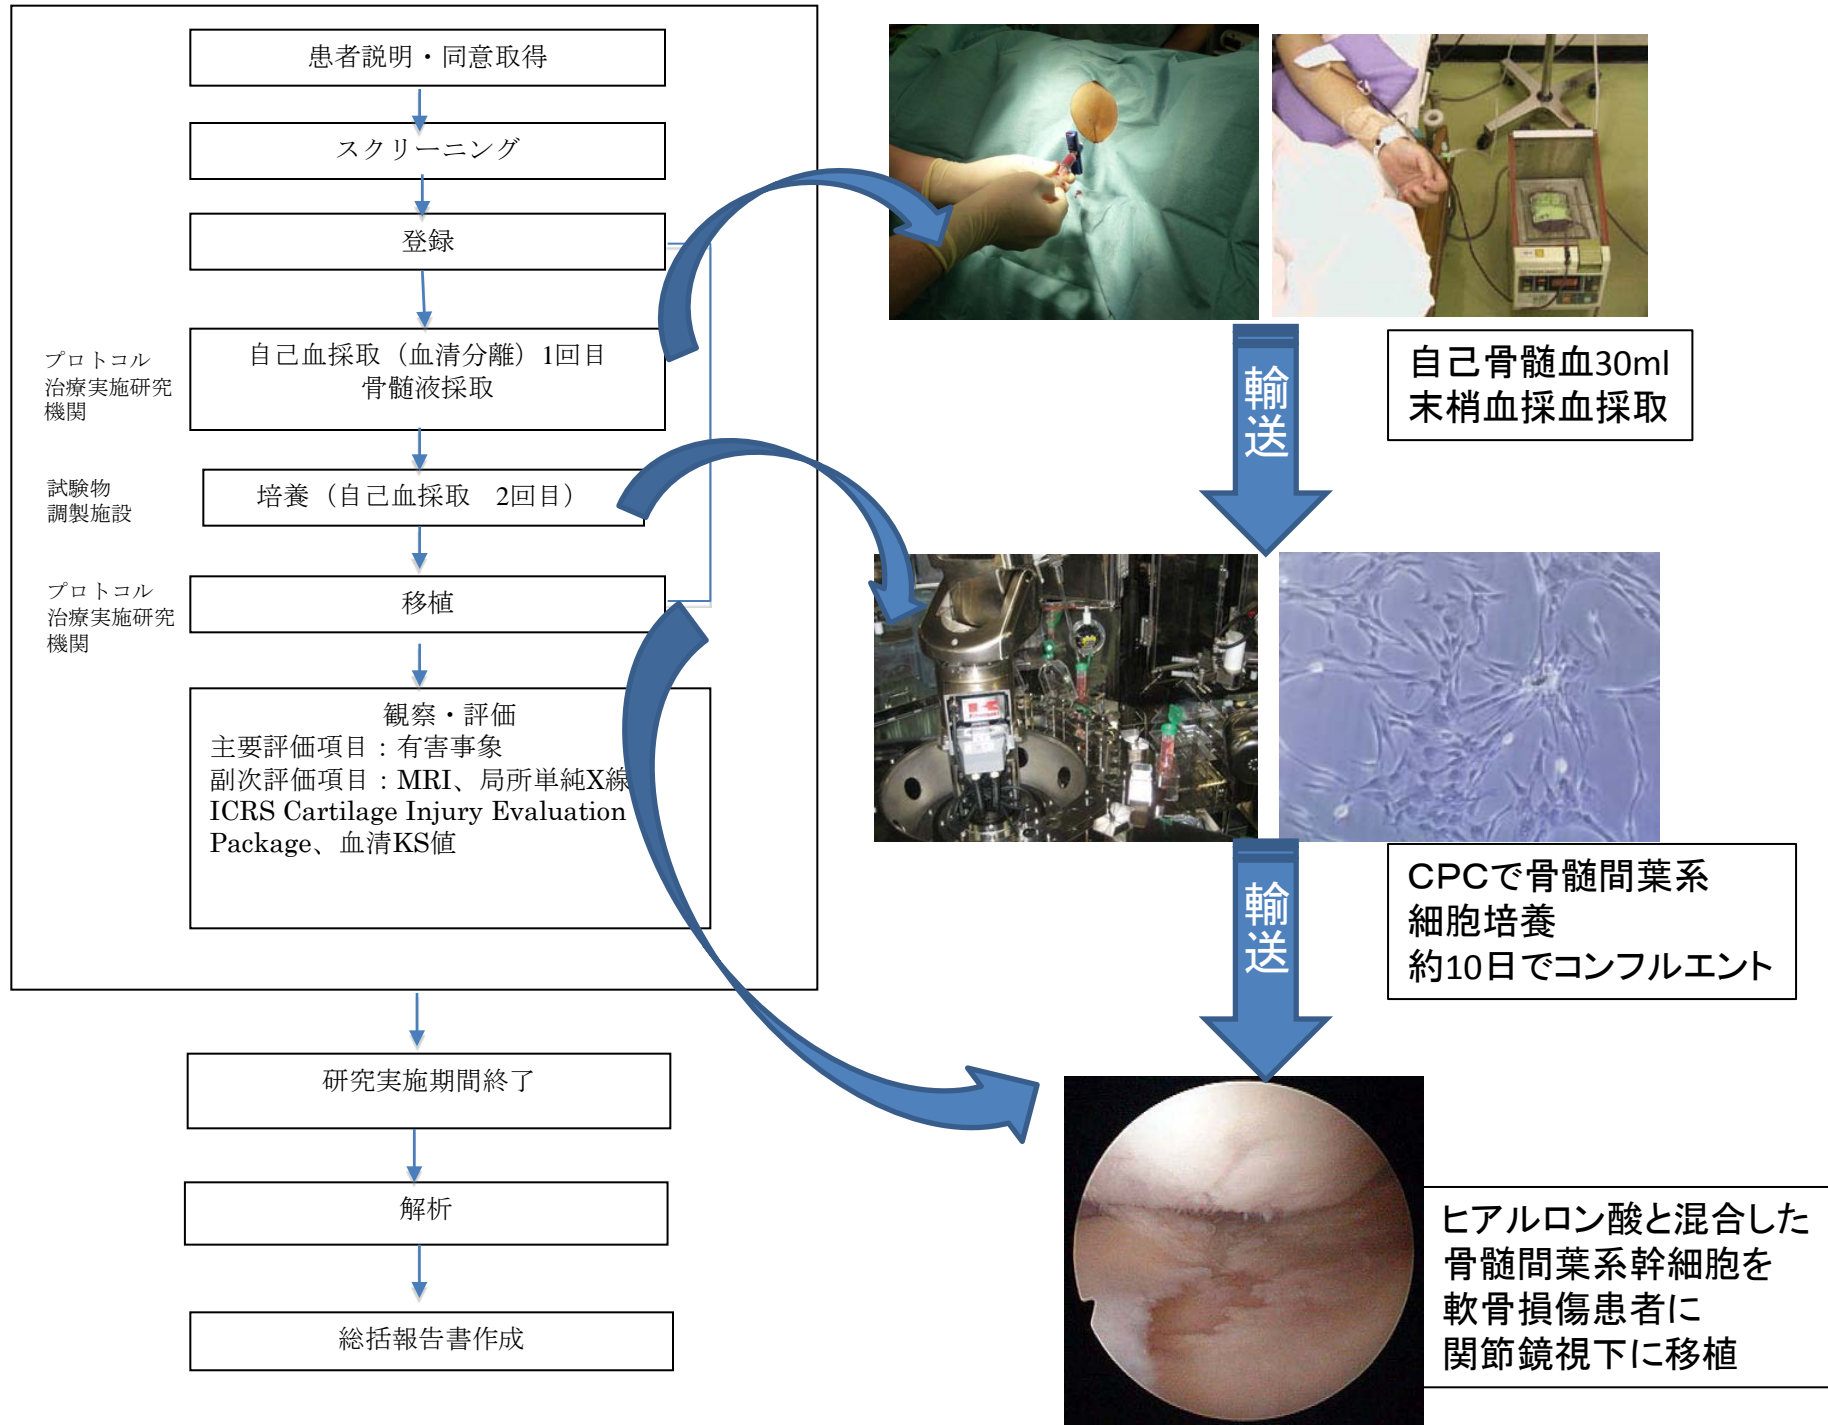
患者説明・同意取得

スクリーニング

登録

プロトコル
治療実施研究
機関

自己血採取（血清分離）1回目
骨髄液採取

試験物
調製施設

培養（自己血採取　2回目）

プロトコル
治療実施研究
機関

移植

観察・評価
主要評価項目：有害事象
副次評価項目：MRI、局所単純X線
ICRS Cartilage Injury Evaluation Package、血清KS値

研究実施期間終了

解析

総括報告書作成

輸送

自己骨髄血30ml
末梢血採血採取

CPCで骨髄間葉系
細胞培養
約10日でコンフルエント

輸送

ヒアルロン酸と混合した
骨髄間葉系幹細胞を
軟骨損傷患者に
関節鏡視下に移植